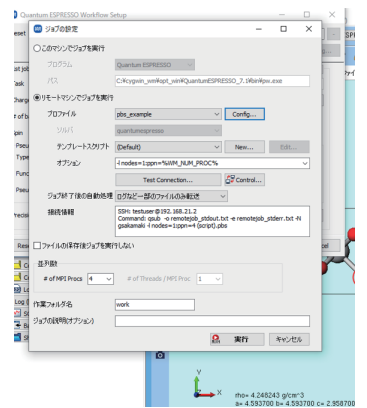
Quantum ESPRESSO Workflow Setup
ジョブの設定
このマシンでジョブを実行
プログラム Quantum ESPRESSO
パス C:¥cygwin_win¥opt_win¥QuantumESPRESSO_7.1¥bin¥pw.exe
リモートマシンでジョブを実行
プロファイル pbs_example
Config...
ソルバ quantumespresso
テンプレートスクリプト (Default)
New...
削除...
オプション -l nodes=1:ppn=%WM_NUM_PROC%
Test Connection...
Control...
ジョブ終了後の自動処理 ログなど一部のファイルのみ転送
接続情報
SSH: testuser @192.168.21.2
Command: qsub -o remotejob_stdout.txt -e remotejob_stderr.txt -N gsakamaki -l nodes=1:ppn=4 (script).pbs
ファイルの保存後ジョブを実行しない
並列数
# of MPI Procs 4
# of Threads / MPI Proc 1
作業フォルダ名 work
ジョブの説明(オプション)
実行
キャンセル
eset
ilt job
ask
Charg
Pseu
Pseu
Type
Func
Pseu
Precisi
Res
Log
rho= 4.248243 g/cm^3
a= 4.593700 b= 4.593700 c= 2.958700